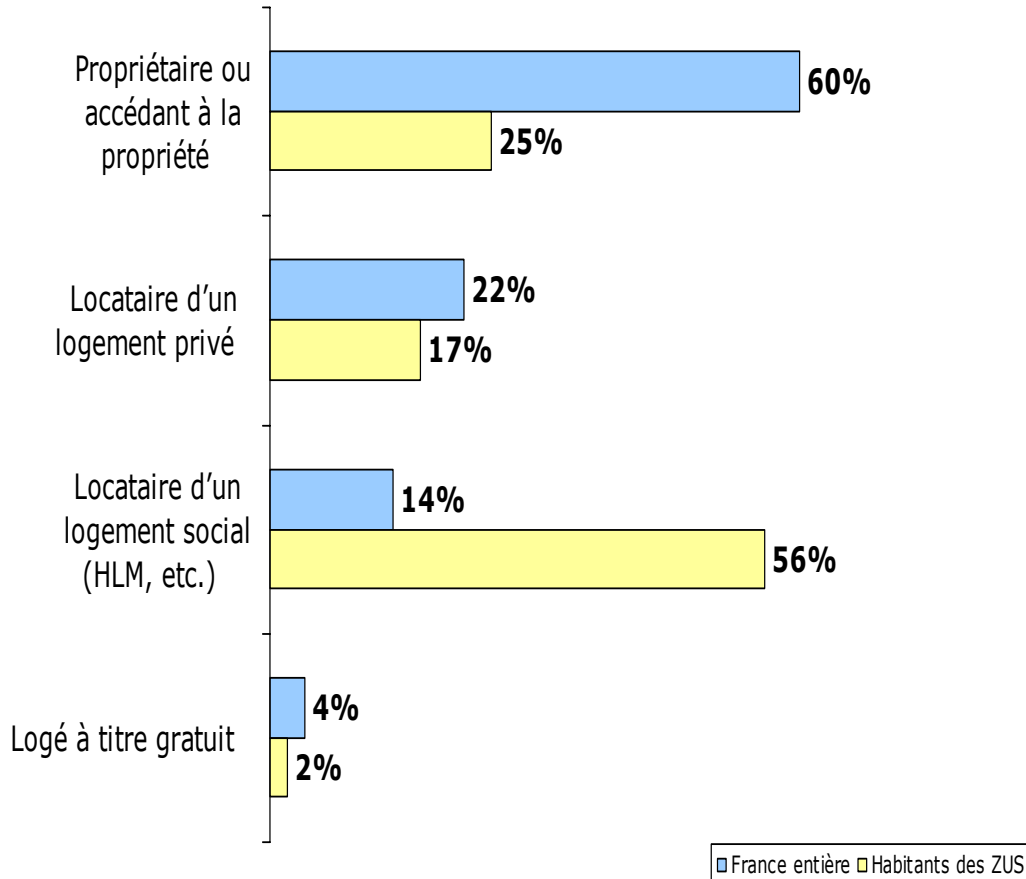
Propriétaire ou accédant à la propriété

60%

25%

Locataire d'un logement privé

22%

17%

Locataire d'un logement social (HLM, etc.)

14%

56%

Logé à titre gratuit

4%

2%

France entière Habitants des ZUS